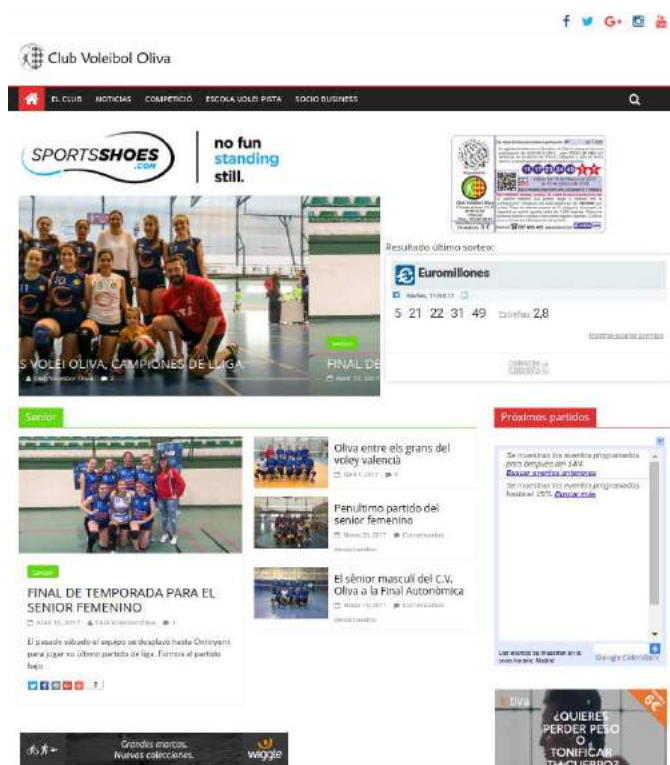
f G+

Club Voleibol Oliva

EL CLUB NOTICIAS COMPETICIÓ ESCOLA VOLEI PISTA SOCIO BUSINESS

SPORTSSHOES.COM no fun standing still.

S VOLEI OLIVA, CAMPIONES DE LLIGA

FINAL DE

Resultado último sorteo:

Euromillones

5 21 22 31 49 Estrellas 2 8

Senior

FINAL DE TEMPORADA PARA EL SENIOR FEMENINO

El pasado sábado el equipo se desplazó hasta Ontinyent para jugar su último partido de liga. Fuimos el partido bajo

Oliva entre els grans del voley valencià

Penultimo partido del senior femenino

El sènior masculí del C.V. Oliva a la Final Autonòmica

Próximos partidos

Se mostrarán los eventos programados para después del 14/4. Buscar eventos anteriores

Se mostrarán los eventos programados hasta el 15/5. Buscar más

Google Calendar

¿QUIERES PERDER PESO O TONIFICAR TU CUERPO?

Grandes marcas. Nuevas colecciones. wiggle